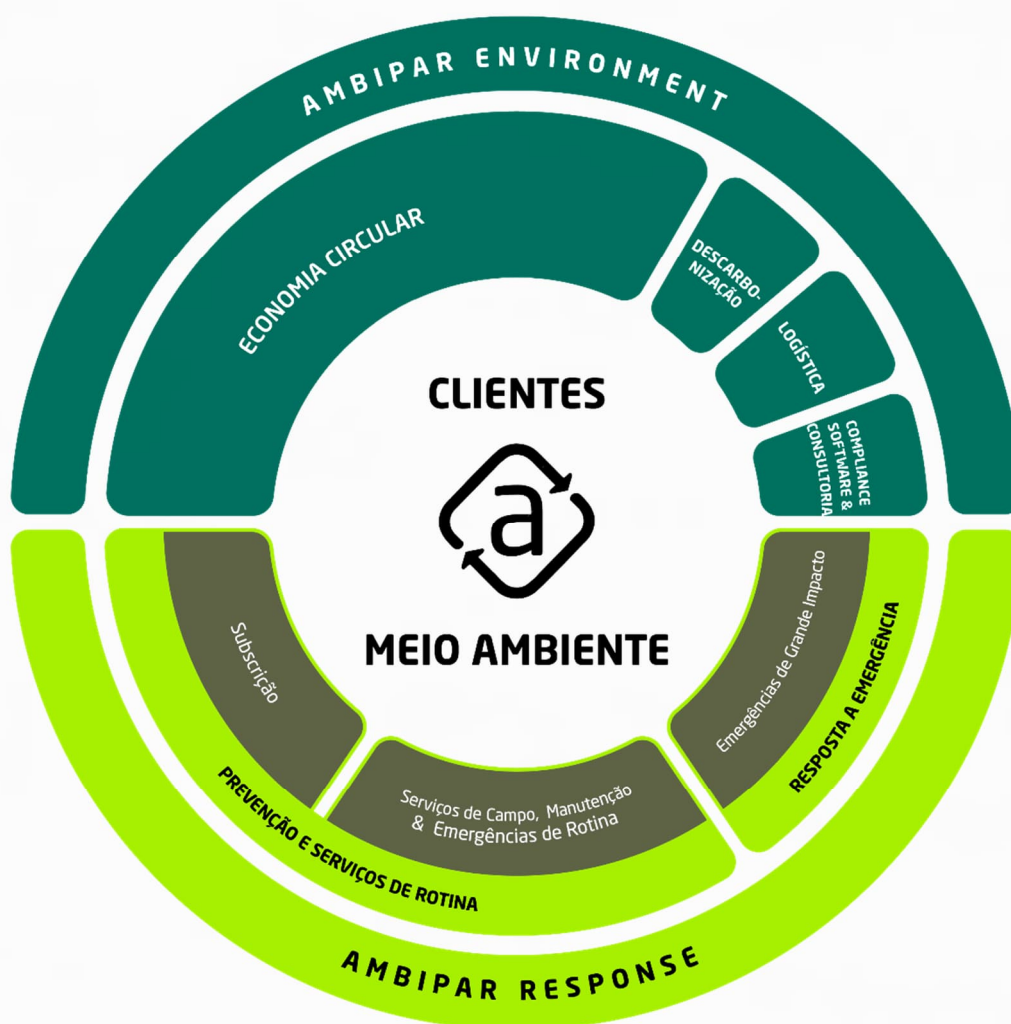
AMBIPAR ENVIRONMENT

ECONOMIA CIRCULAR

DESCARBO-NIZAÇÃO

LOGÍSTICA

COMPLIANCE SOFTWARE & CONSULTORIA

CLIENTES

a

MEIO AMBIENTE

Subscrição

Serviços de Campo, Manutenção & Emergências de Rotina

Emergências de Grande Impacto

PREVENÇÃO E SERVIÇOS DE ROTINA

RESPOSTA A EMERGÊNCIA

AMBIPAR RESPONSE